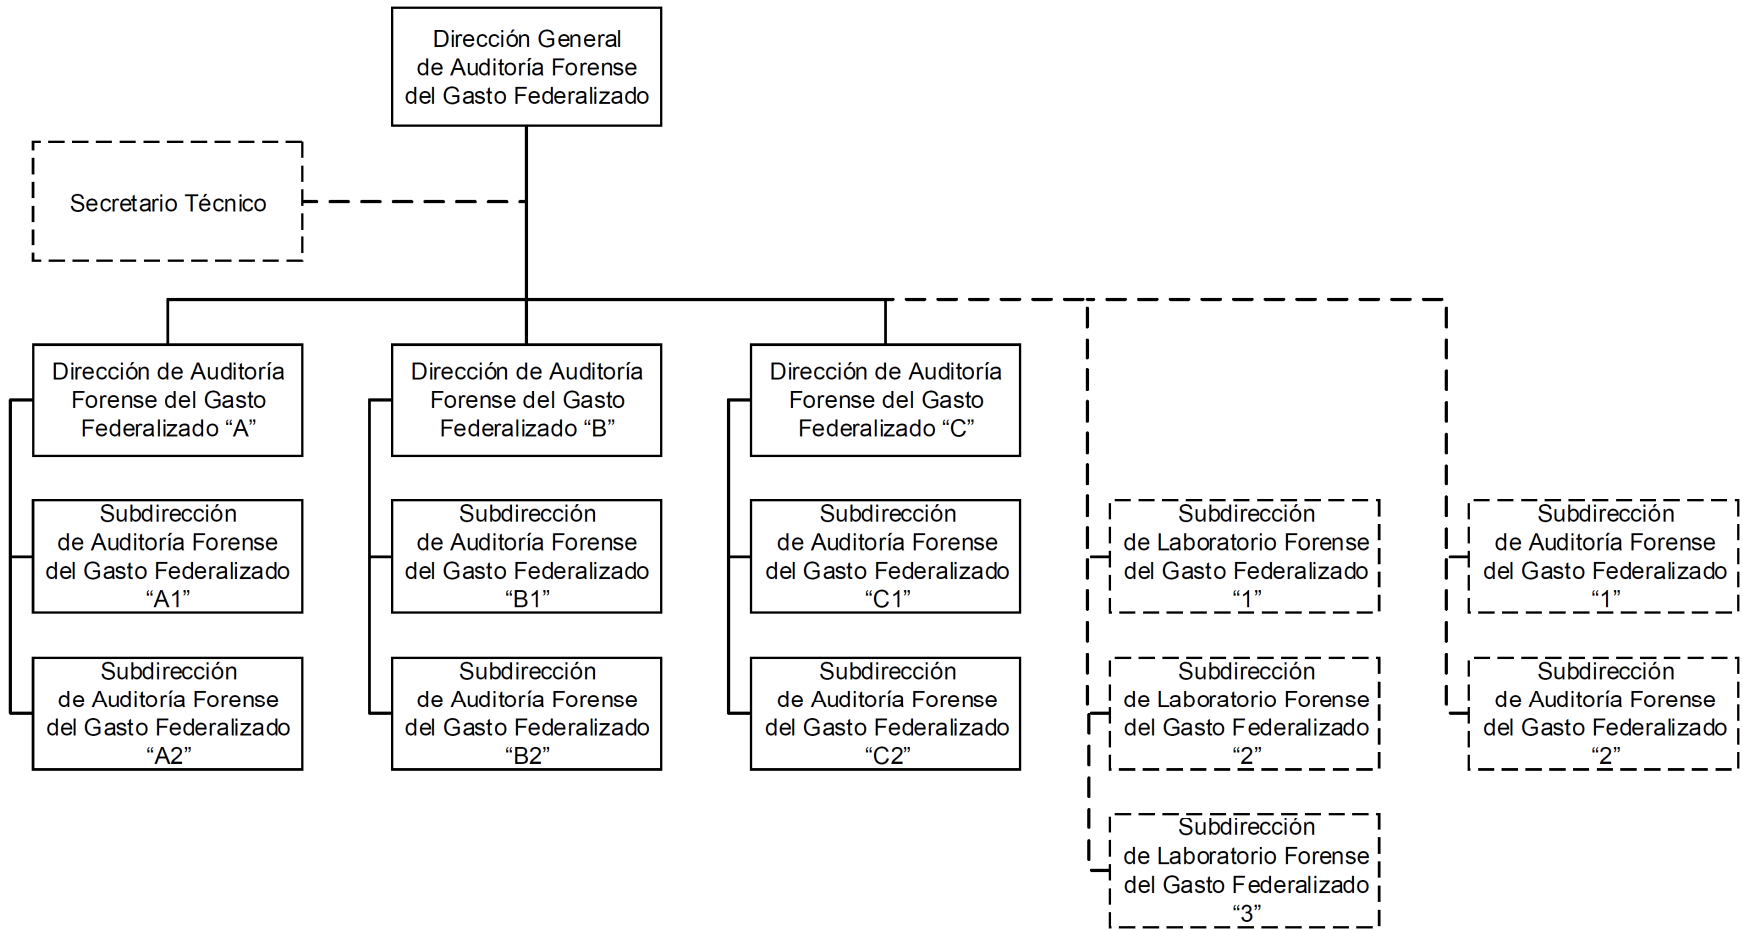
Dirección General de Auditoría Forense del Gasto Federalizado

Secretario Técnico

Dirección de Auditoría Forense del Gasto Federalizado “A”

Subdirección de Auditoría Forense del Gasto Federalizado “A1”

Subdirección de Auditoría Forense del Gasto Federalizado “A2”

Dirección de Auditoría Forense del Gasto Federalizado “B”

Subdirección de Auditoría Forense del Gasto Federalizado “B1”

Subdirección de Auditoría Forense del Gasto Federalizado “B2”

Dirección de Auditoría Forense del Gasto Federalizado “C”

Subdirección de Auditoría Forense del Gasto Federalizado “C1”

Subdirección de Auditoría Forense del Gasto Federalizado “C2”

Subdirección de Laboratorio Forense del Gasto Federalizado “1”

Subdirección de Laboratorio Forense del Gasto Federalizado “2”

Subdirección de Laboratorio Forense del Gasto Federalizado “3”

Subdirección de Auditoría Forense del Gasto Federalizado “1”

Subdirección de Auditoría Forense del Gasto Federalizado “2”